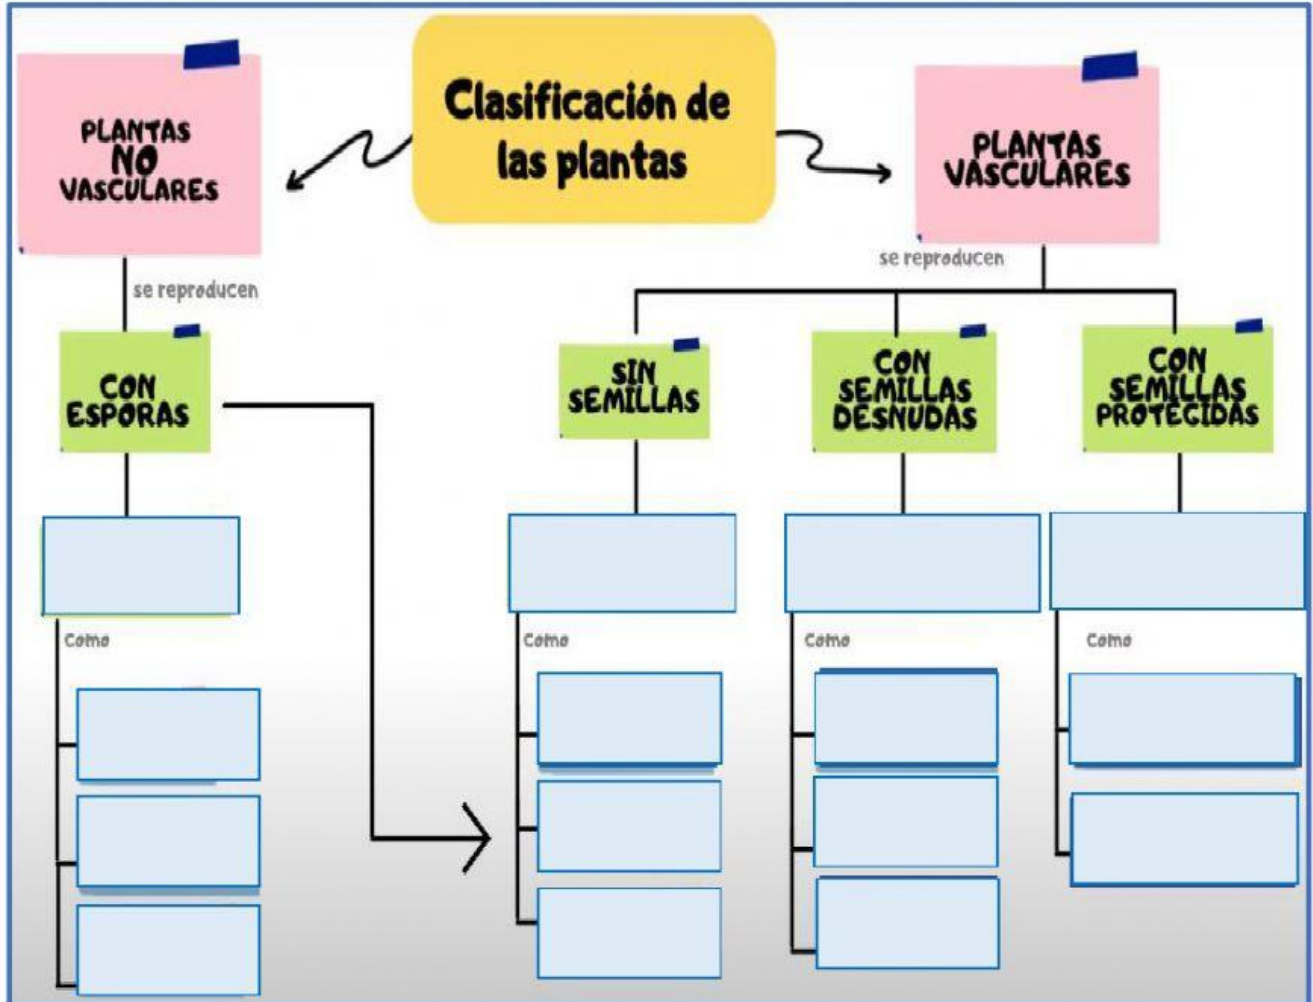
Clasificación de las plantas

PLANTAS NO VASCULARES

se reproducen

CON ESPORAS

Como

PLANTAS VASCULARES

se reproducen

SIN SEMILLAS

Como

CON SEMILLAS DESNUDAS

Como

CON SEMILLAS PROTEGIDAS

Como